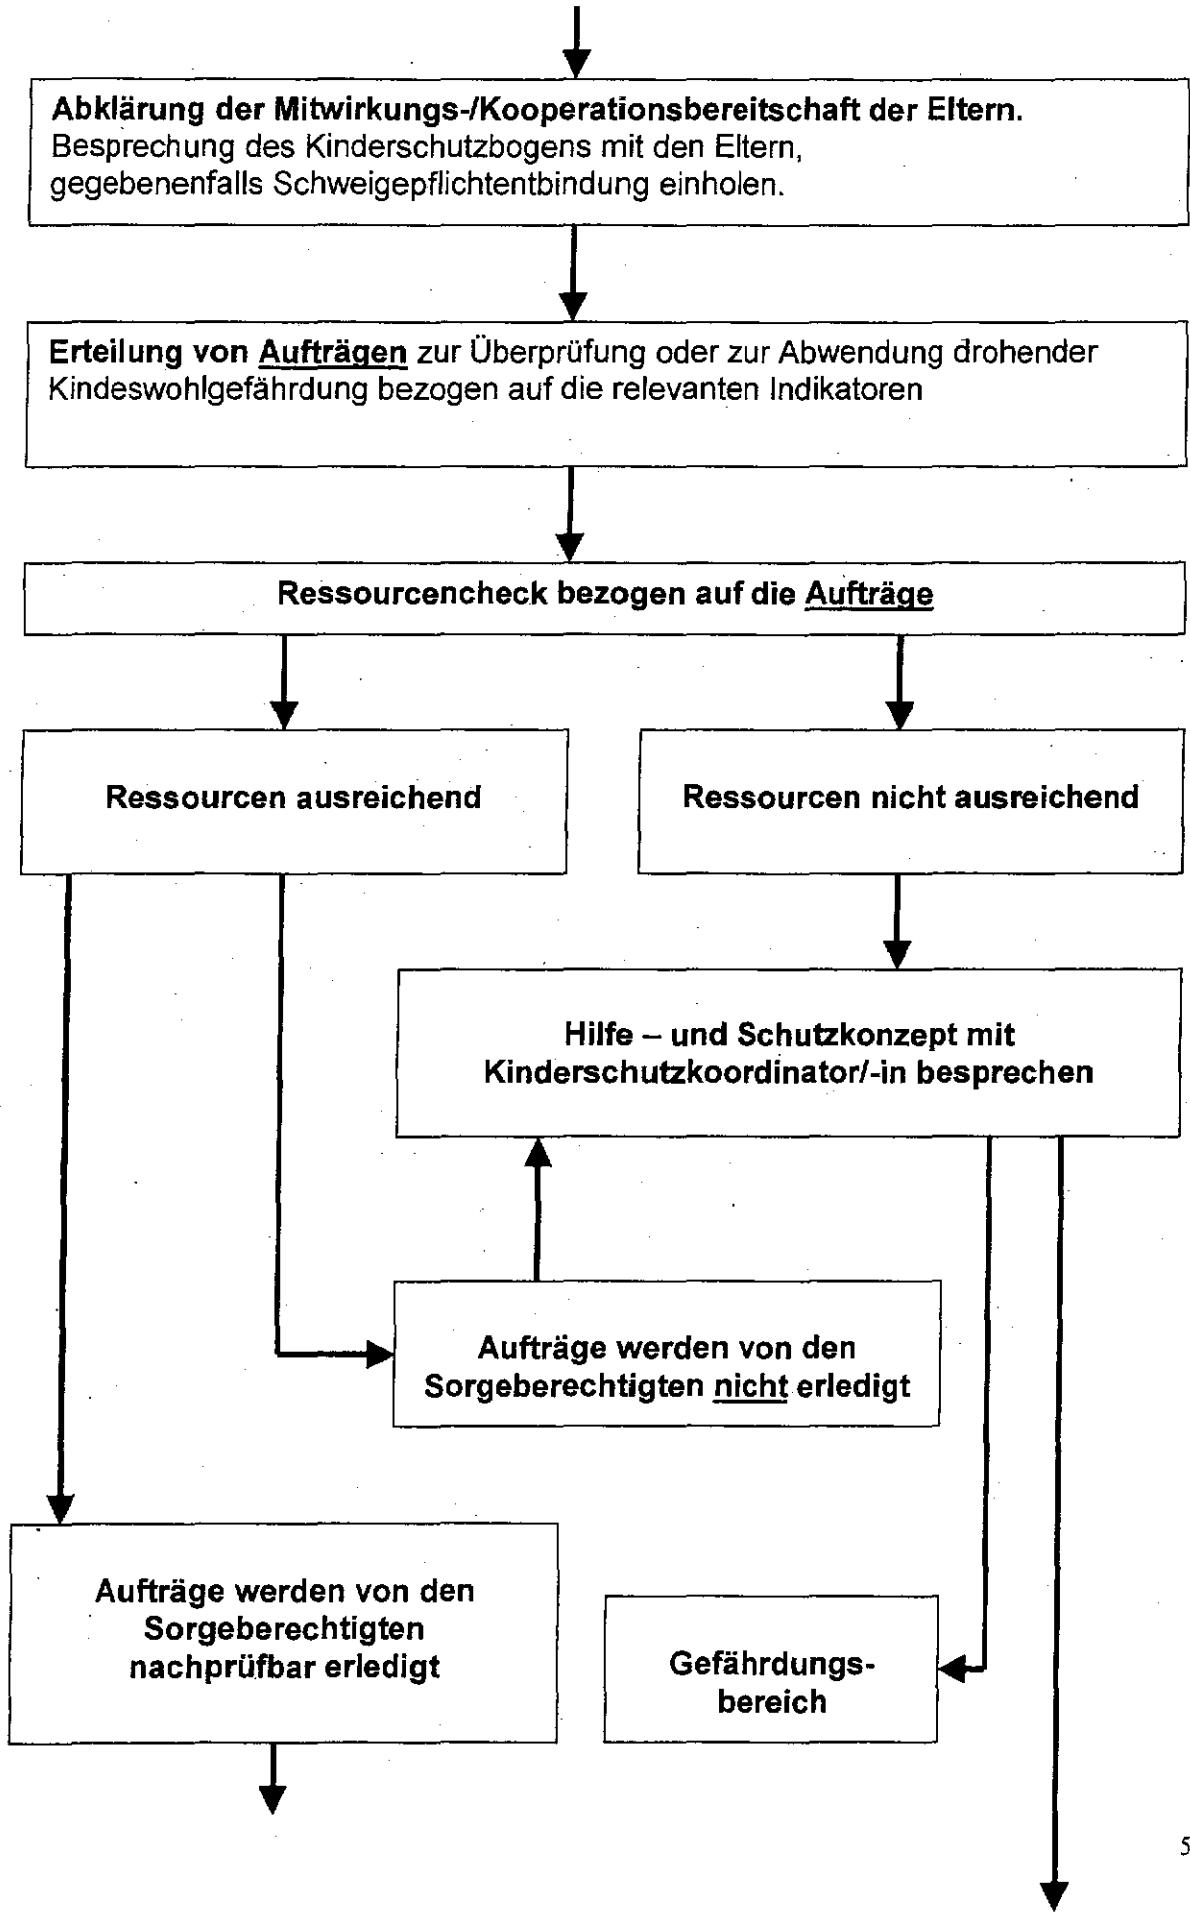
Abklärung der Mitwirkungs-/Kooperationsbereitschaft der Eltern.
Besprechung des Kinderschutzbogens mit den Eltern, gegebenenfalls Schweigepflichtentbindung einholen.

Erteilung von Aufträgen zur Überprüfung oder zur Abwendung drohender Kindeswohlgefährdung bezogen auf die relevanten Indikatoren

Ressourcencheck bezogen auf die Aufträge

Ressourcen ausreichend

Ressourcen nicht ausreichend

Hilfe – und Schutzkonzept mit Kinderschutzkoordinator/-in besprechen

Aufträge werden von den Sorgeberechtigten nicht erledigt

Aufträge werden von den Sorgeberechtigten nachprüfbar erledigt

Gefährdungsbereich

5